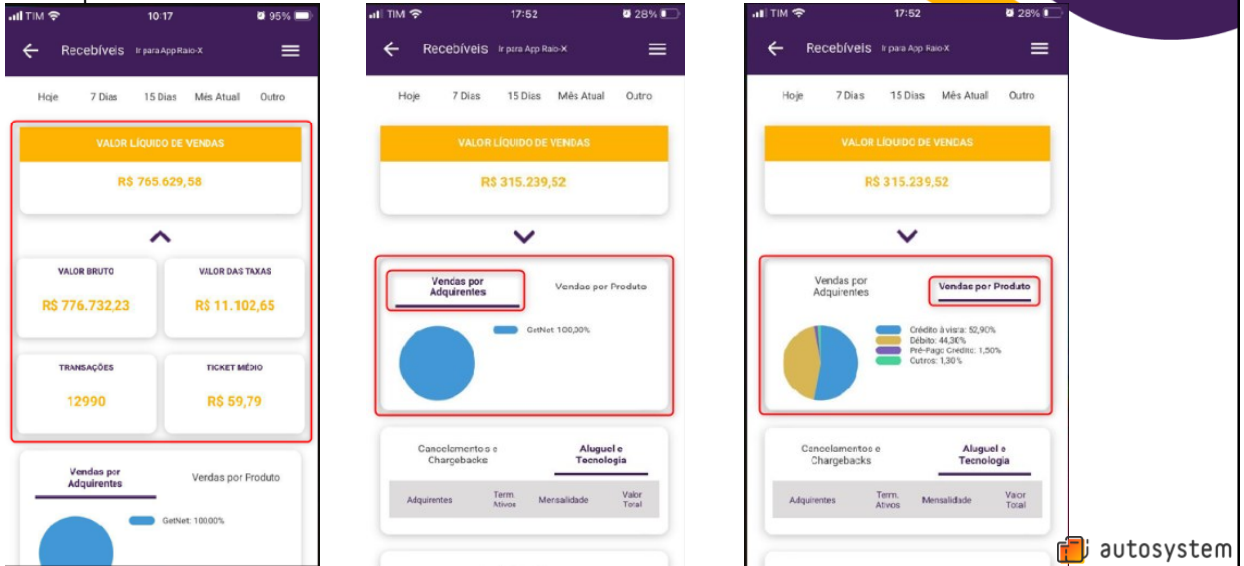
TIM 10:17 95%

Recebíveis Ir para App Raio-X

Hoje 7 Dias 15 Dias Mês Atual Outro

VALOR LÍQUIDO DE VENDAS

R$ 765.629,58

VALOR BRUTO

R$ 776.732,23

VALOR DAS TAXAS

R$ 11.102,65

TRANSAÇÕES

12990

TICKET MÉDIO

R$ 59,79

Vendas por Adquirentes

Vendas por Produto

GetNet: 100,00%

TIM 17:52 28%

Recebíveis Ir para App Raio-X

Hoje 7 Dias 15 Dias Mês Atual Outro

VALOR LÍQUIDO DE VENDAS

R$ 315.239,52

Vendas por Adquirentes

Vendas por Produto

GetNet: 100,00%

Cancelamentos e Chargebacks

Aluguel e Tecnologia

| Adquirentes | Term. Ativos | Mensalidade | Valor Total |
|---|---|---|---|

TIM 17:52 28%

Recebíveis Ir para App Raio-X

Hoje 7 Dias 15 Dias Mês Atual Outro

VALOR LÍQUIDO DE VENDAS

R$ 315.239,52

Vendas por Adquirentes

Vendas por Produto

Crédito à vista: 52,90%
Débito: 44,30%
Pré-Pago Crédito: 1,50%
Outros: 1,30%

Cancelamentos e Chargebacks

Aluguel e Tecnologia

| Adquirentes | Term. Ativos | Mensalidade | Valor Total |
|---|---|---|---|

autosystem